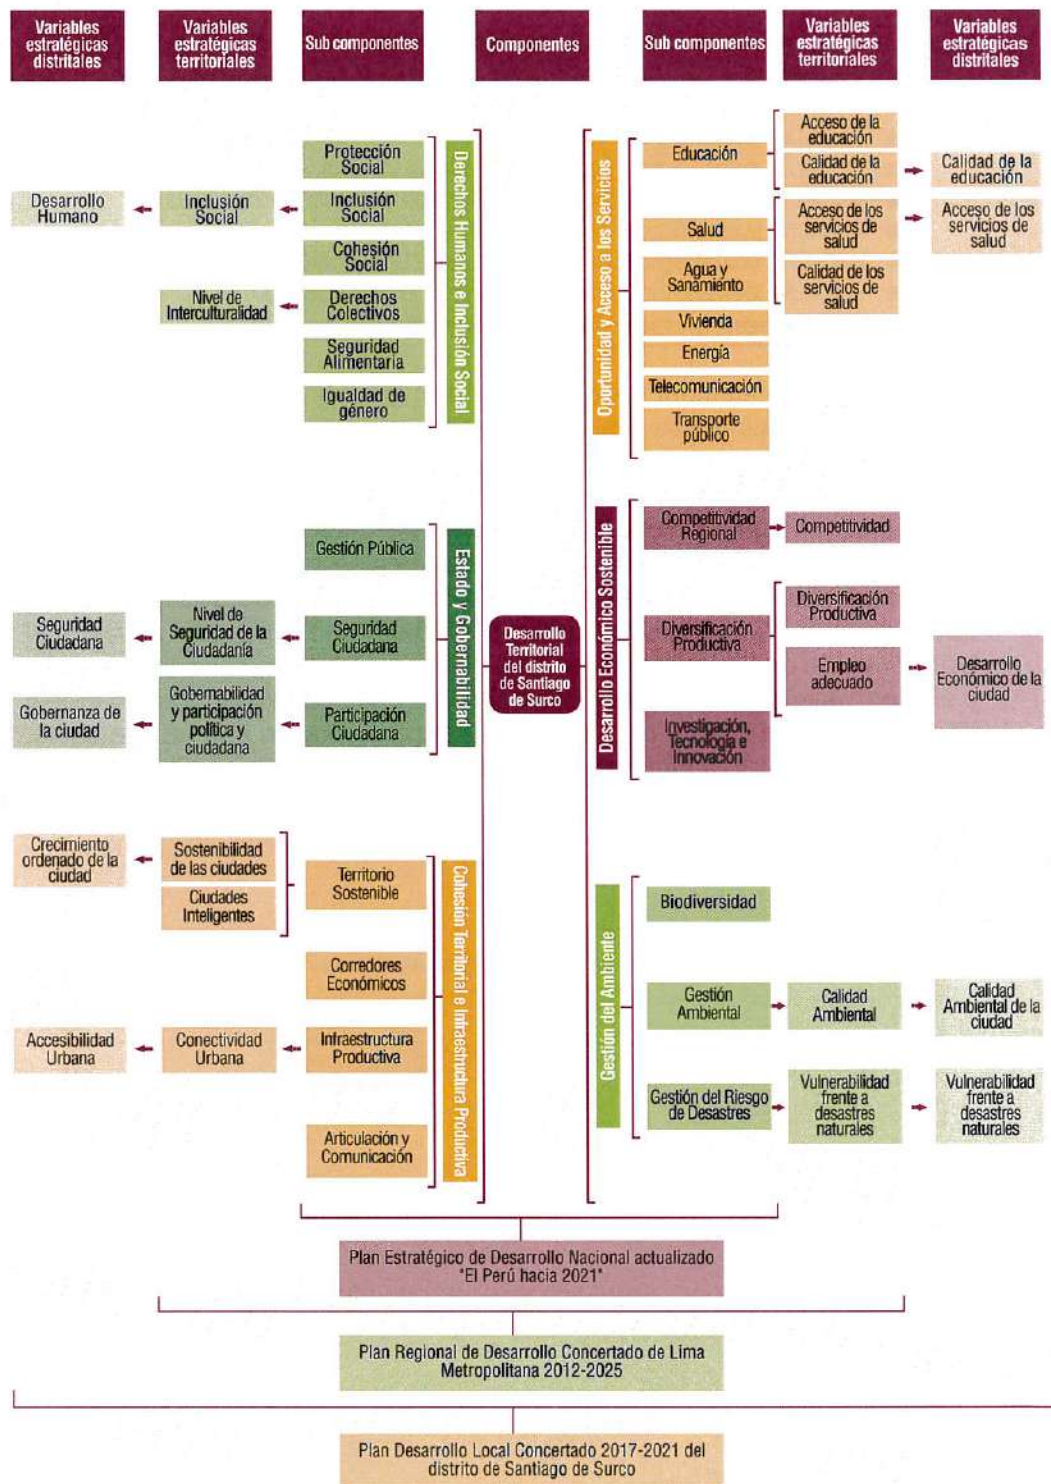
Variables estratégicas distritales

Variables estratégicas territoriales

Sub componentes

Componentes

Sub componentes

Variables estratégicas territoriales

Variables estratégicas distritales

Protección Social

Inclusión Social

Cohesión Social

Derechos Colectivos

Seguridad Alimentaria

Igualdad de género

Derechos Humanos e Inclusión Social

Desarrollo Humano

Inclusión Social

Nivel de Interculturalidad

Oportunidad y Acceso a los Servicios

Educación

Salud

Agua y Saneamiento

Vivienda

Energía

Telecomunicación

Transporte público

Acceso de la educación

Calidad de la educación

Calidad de la educación

Acceso de los servicios de salud

Calidad de los servicios de salud

Acceso de los servicios de salud

Gestión Pública

Seguridad Ciudadana

Participación Ciudadana

Estado y Gobernabilidad

Seguridad Ciudadana

Nivel de Seguridad de la Ciudadanía

Gobernanza de la ciudad

Gobernabilidad y participación política y ciudadana

Desarrollo Territorial del distrito de Santiago de Surco

Desarrollo Económico Sostenible

Competitividad Regional

Competitividad

Diversificación Productiva

Diversificación Productiva

Empleo adecuado

Desarrollo Económico de la ciudad

Investigación, Tecnología e Innovación

Crecimiento ordenado de la ciudad

Sostenibilidad de las ciudades

Ciudades Inteligentes

Territorio Sostenible

Corredores Económicos

Infraestructura Productiva

Articulación y Comunicación

Cohesión Territorial e Infraestructura Productiva

Accesibilidad Urbana

Conectividad Urbana

Gestión del Ambiente

Biodiversidad

Gestión Ambiental

Calidad Ambiental

Calidad Ambiental de la ciudad

Gestión del Riesgo de Desastres

Vulnerabilidad frente a desastres naturales

Vulnerabilidad frente a desastres naturales

Plan Estratégico de Desarrollo Nacional actualizado "El Perú hacia 2021"

Plan Regional de Desarrollo Concertado de Lima Metropolitana 2012-2025

Plan Desarrollo Local Concertado 2017-2021 del distrito de Santiago de Surco